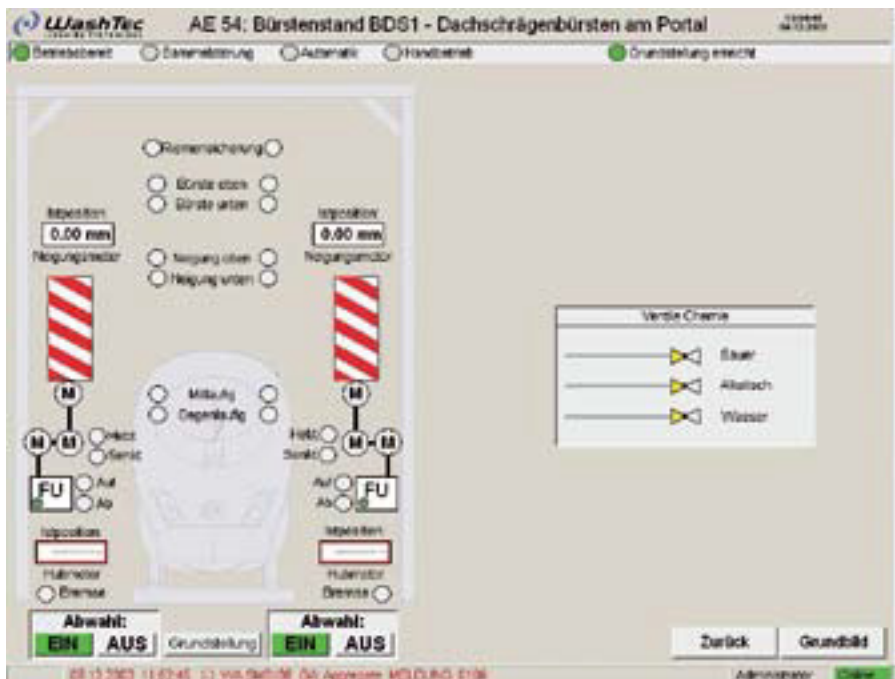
WashTec

AE 54: Bürstenstand BDS1 - Dachschrägenbürsten am Portal

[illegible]

Betriebsbereit Sammelstörung Automatic Handbetrieb Grundstellung erreicht

Riemensicherung

Bürste oben
Bürste unten

Istposition
0.00 mm
Neigungsmotor

Istposition
0.00 mm
Neigungsmotor

Neigung oben
Neigung unten

M

M

Mitlauf
Gegenlauf

M M Hoch
Senk

Hoch
Senk M M

FU Auf
Ab

Auf
Ab FU

Istposition
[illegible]

Istposition
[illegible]

Hubmotor
Bremse

Hubmotor
Bremse

Ventile Chemie

Sauer
Alkalisch
Wasser

Abwahl:
EIN AUS

Grundstellung

Abwahl:
EIN AUS

Zurück

Grundbild

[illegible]

Administrator

Online